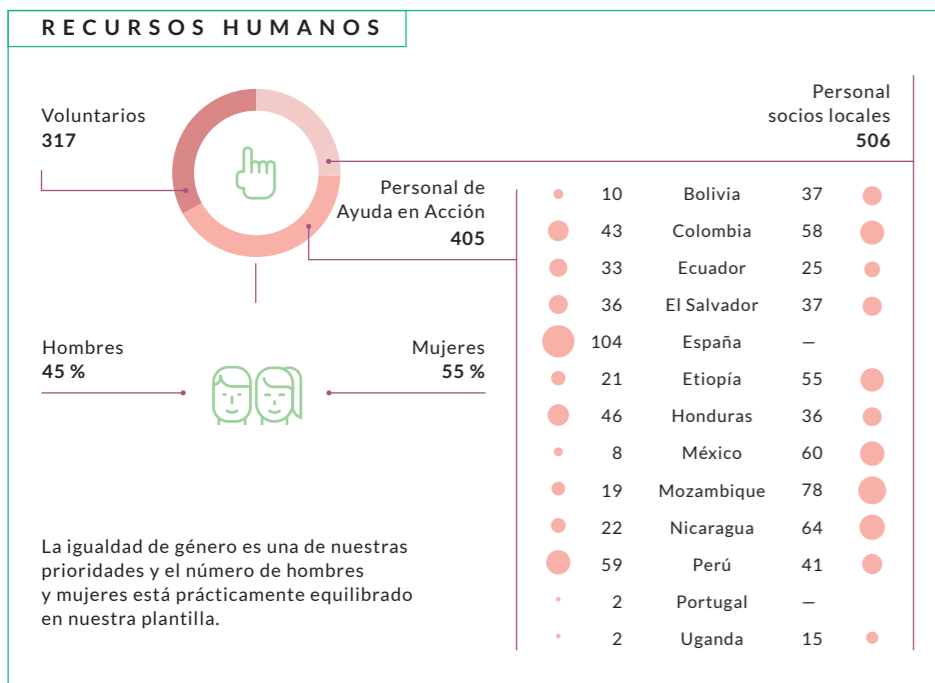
RECURSOS HUMANOS

Voluntarios
317

Personal socios locales
506

Personal de Ayuda en Acción
405

Hombres
45 %

Mujeres
55 %

| | País | |
|---|---|---|
| 10 | Bolivia | 37 |
| 43 | Colombia | 58 |
| 33 | Ecuador | 25 |
| 36 | El Salvador | 37 |
| 104 | España | — |
| 21 | Etiopía | 55 |
| 46 | Honduras | 36 |
| 8 | México | 60 |
| 19 | Mozambique | 78 |
| 22 | Nicaragua | 64 |
| 59 | Perú | 41 |
| 2 | Portugal | — |
| 2 | Uganda | 15 |

La igualdad de género es una de nuestras prioridades y el número de hombres y mujeres está prácticamente equilibrado en nuestra plantilla.